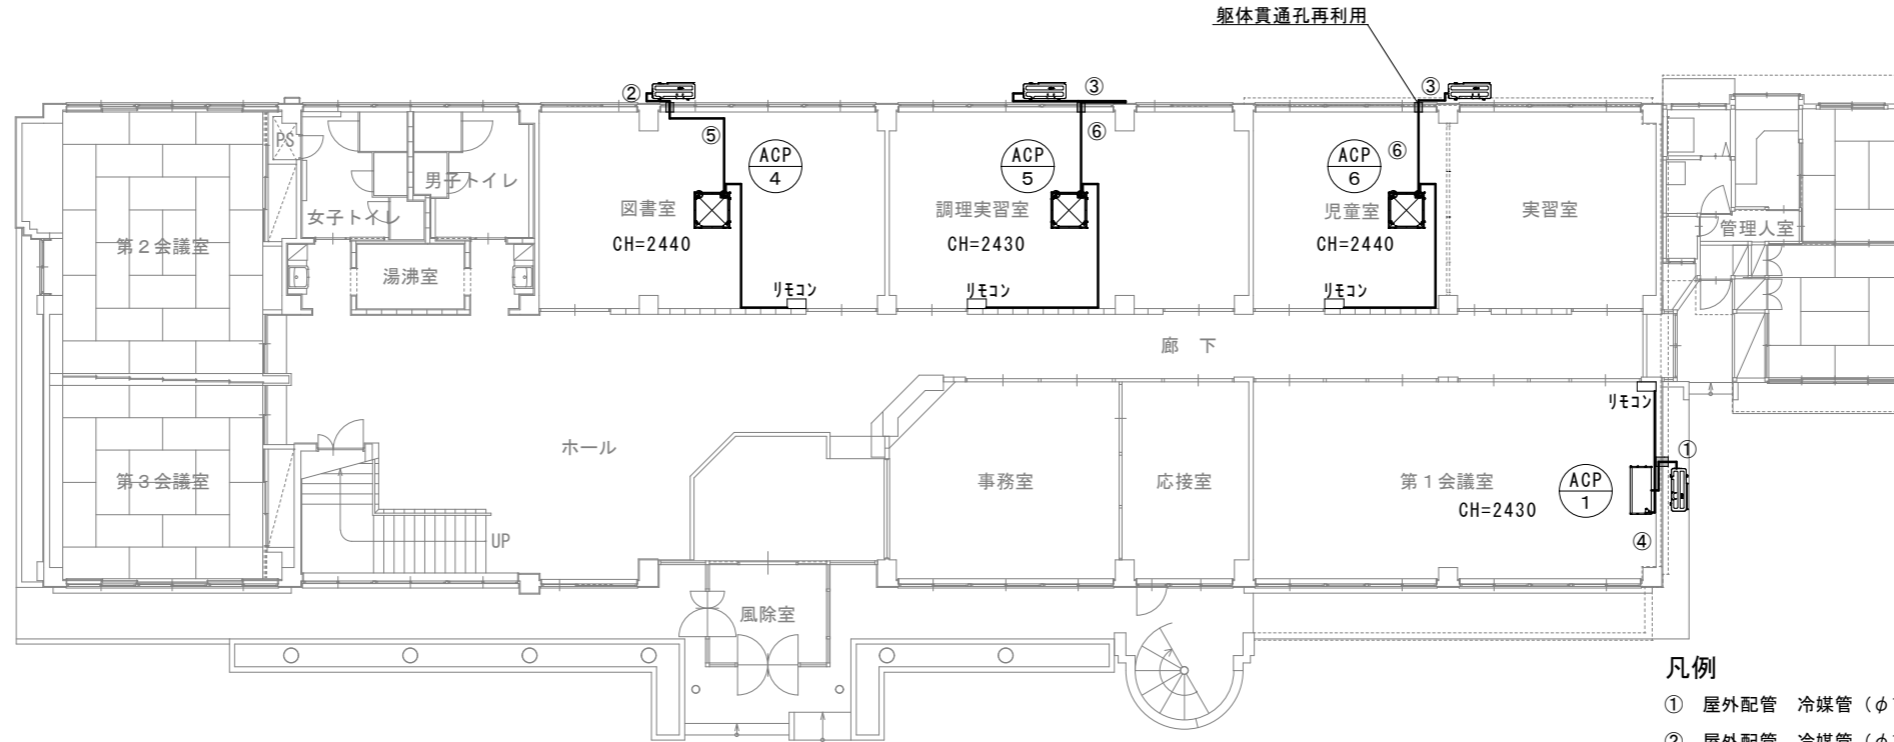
躯体貫通孔再利用

②
③
③
PS
⑤
⑥
⑥
ACP 4
ACP 5
ACP 6
男子トイレ
女子トイレ
第２会議室
図書室
CH=2440
調理実習室
CH=2430
児童室
CH=2440
実習室
管理人室
湯沸室
リモコン
リモコン
リモコン
廊　下
リモコン
①
ホール
事務室
応接室
第１会議室
CH=2430
ACP 1
第３会議室
UP
④
風除室

凡例
①　屋外配管　冷媒管（φ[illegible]
②　屋外配管　冷媒管（φ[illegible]